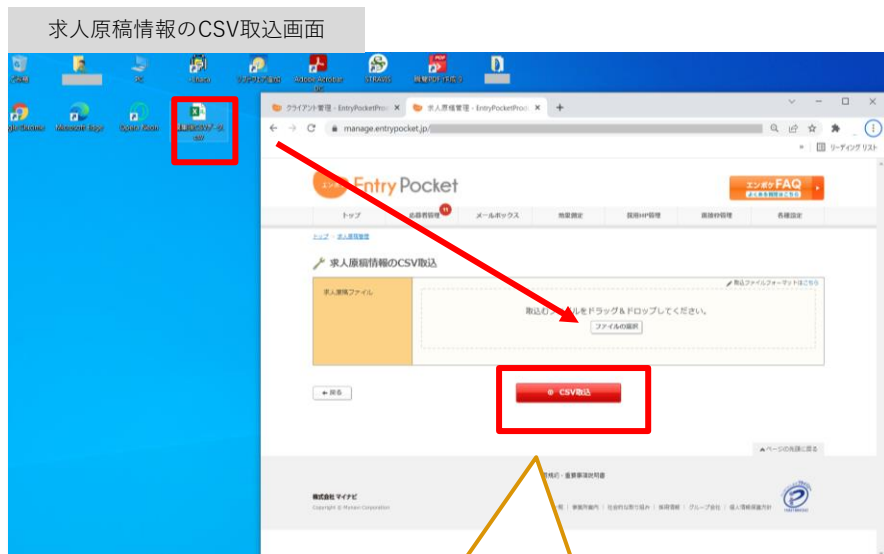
求人原稿情報のCSV取込画面

Adobe Acrobat DC

STRAVIS

Microsoft Edge

クライアント管理 - EntryPocketPro ×

求人原稿管理 - EntryPocketPro ×

manage.entrypocket.jp/

リーディングリスト

Entry Pocket

エンポケFAQ

トップ

応募者管理

メールボックス

掲載設定

採用HP管理

面接枠管理

各種設定

トップ > 求人原稿管理

求人原稿情報のCSV取込

取込ファイルフォーマットはこちら

求人原稿ファイル

取込むファイルをドラッグ＆ドロップしてください。

ファイルの選択

← 戻る

CSV取込

ページの先頭に戻る

株式会社マイナビ

Copyright © Mynavi Corporation